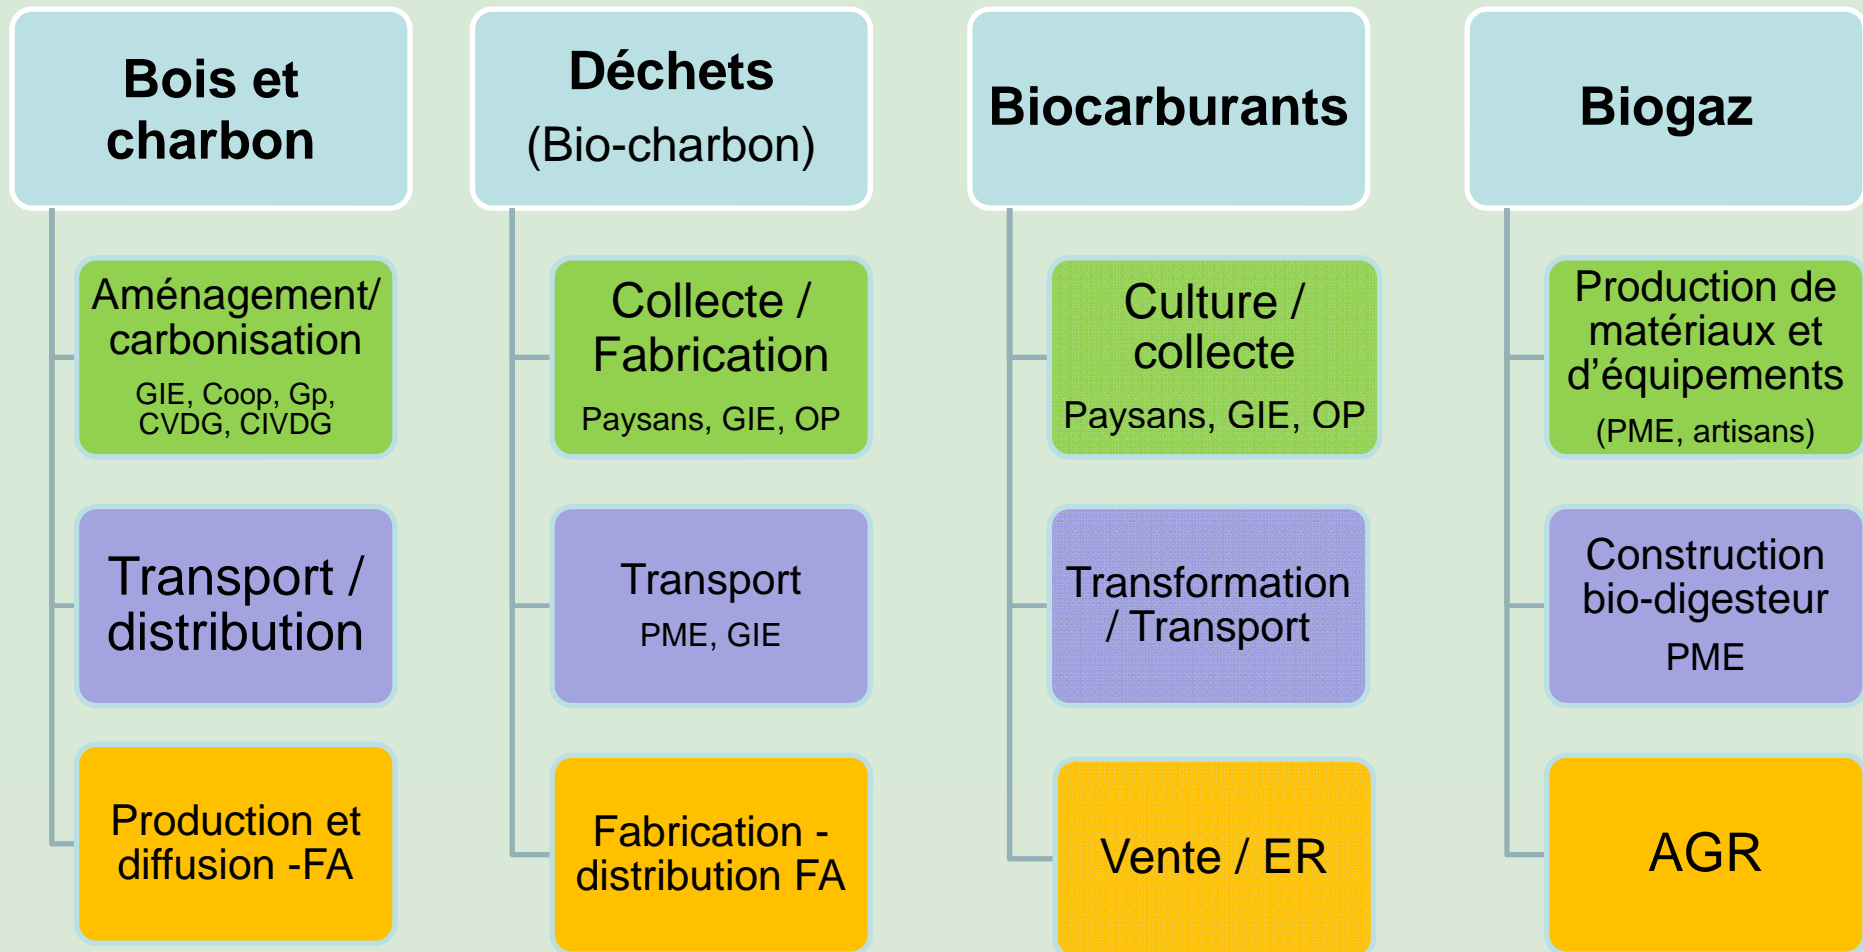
Bois et charbon

Aménagement/ carbonisation
GIE, Coop, Gp, CVDG, CIVDG

Transport / distribution

Production et diffusion -FA

Déchets
(Bio-charbon)

Collecte / Fabrication
Paysans, GIE, OP

Transport
PME, GIE

Fabrication - distribution FA

Biocarburants

Culture / collecte
Paysans, GIE, OP

Transformation / Transport

Vente / ER

Biogaz

Production de matériaux et d'équipements
(PME, artisans)

Construction bio-digesteur
PME

AGR